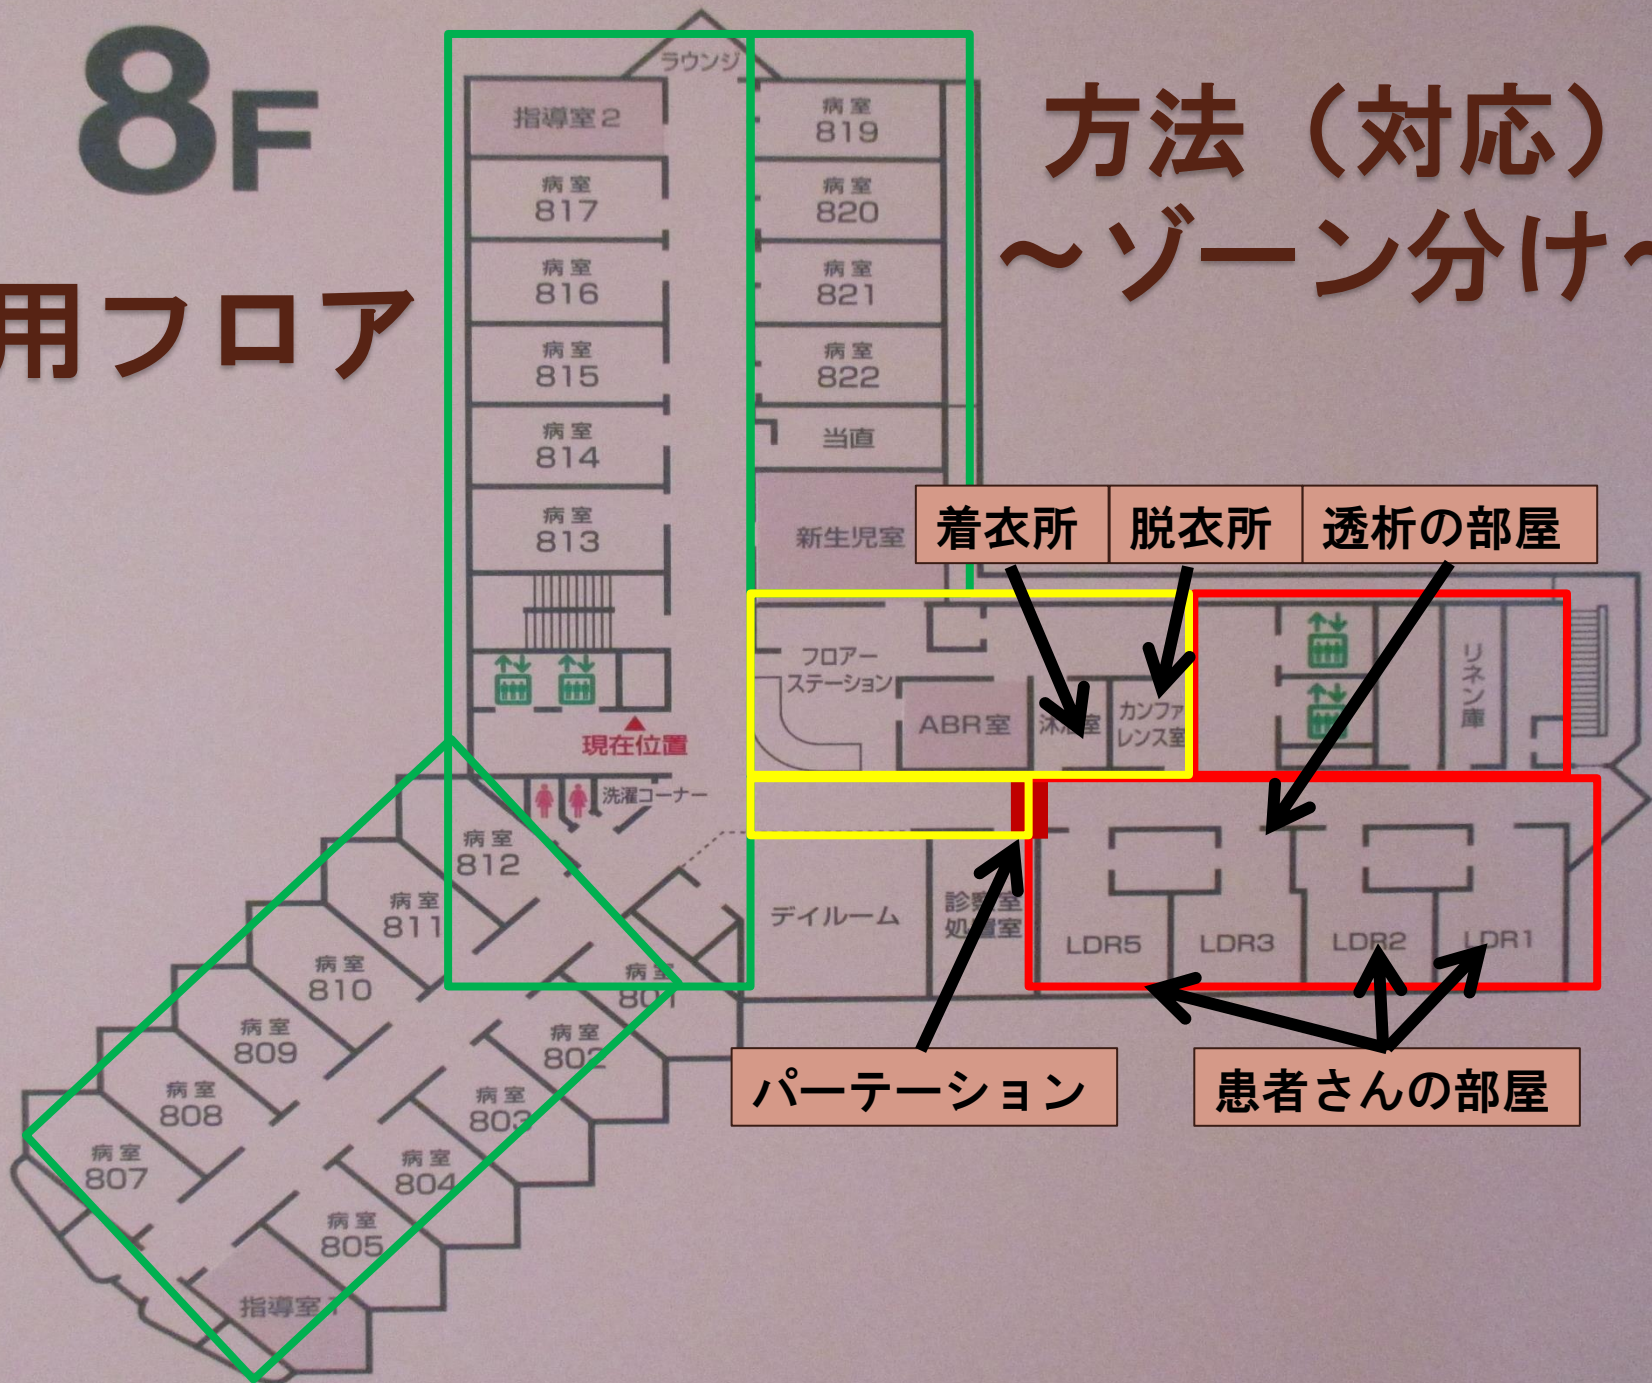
8F

用フロア

方法（対応）
〜ゾーン分け〜

ラウンジ

指導室2

病室 819

病室 817

病室 820

病室 816

病室 821

病室 815

病室 822

病室 814

当直

病室 813

新生児室

着衣所

脱衣所

透析の部屋

フロアーステーション

ABR室

沐浴室

カンファレンス室

リネン庫

現在位置

洗濯コーナー

病室 812

病室 811

病室 810

病室 801

病室 809

病室 802

病室 808

病室 803

病室 807

病室 804

病室 805

指導室1

デイルーム

診察室 処置室

LDR5

LDR3

LDR2

LDR1

パーテーション

患者さんの部屋